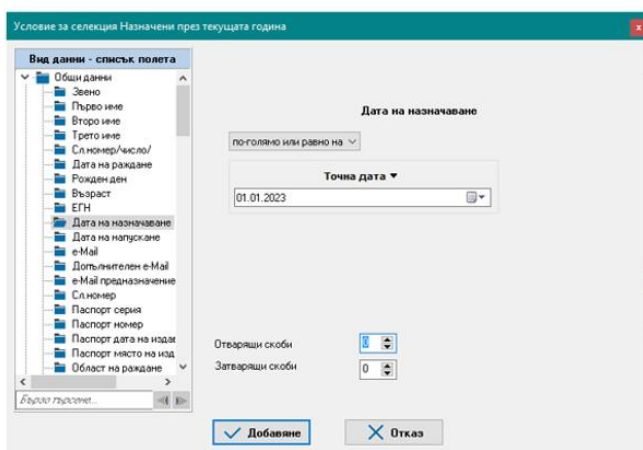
Условие за селекция Назначени през текущата година

Вид данни - списък полета
Общи данни
Звено
Първо име
Второ име
Трето име
Сл.номер/число/
Дата на раждане
Рожден ден
Възраст
ЕГН
Дата на назначаване
Дата на напускане
e-Mail
Допълнителен e-Mail
e-Mail предназначение
Сл.номер
Паспорт серия
Паспорт номер
Паспорт дата на издав
Паспорт място на изд
Област на раждане

Бързо търсене...

Дата на назначаване

по-голямо или равно на

Точна дата

01.01.2023

Отварящи скоби 0
Затварящи скоби 0

Добавяне
Отказ